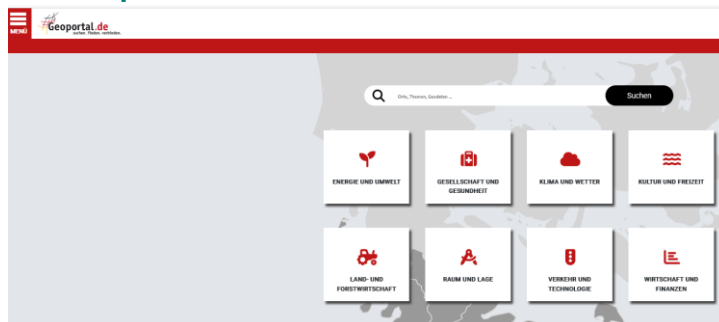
MENÜ

Geoportal.de
suchen. finden. verbinden.

Orte, Themen, Geodaten ...

Suchen

ENERGIE UND UMWELT

GESELLSCHAFT UND GESUNDHEIT

KLIMA UND WETTER

KULTUR UND FREIZEIT

LAND- UND FORSTWIRTSCHAFT

RAUM UND LAGE

VERKEHR UND TECHNOLOGIE

WIRTSCHAFT UND FINANZEN